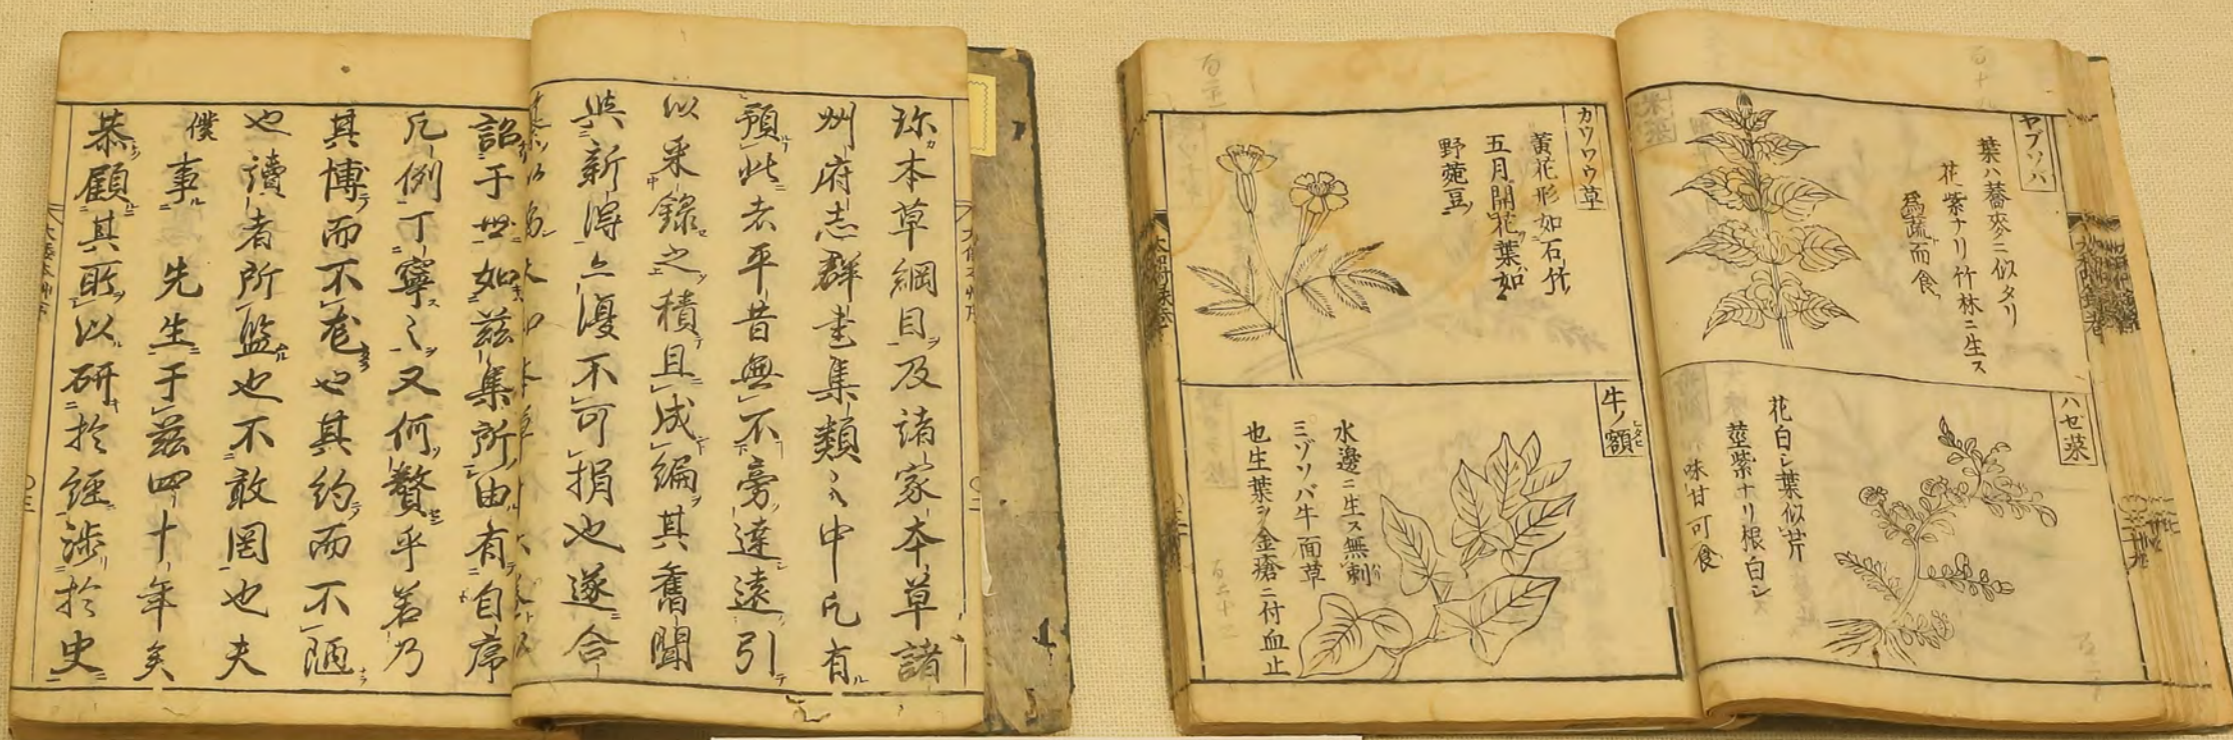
珎本草綱目及諸家本草諸州府志群書集類之中凡有預此者平昔無不旁達遠引以采録之積且成編其舊聞與新得之瀉不可捐也遂合詣于世如茲集所由有自序

凡例丁寧之又何贅乎若乃其博而不亂也其約而不陋也讀者所鑒也不敢罔也夫僕事先生于茲四十年矣恭顧其所以研於經涉於史

カツウ草
黄花形如石竹五月開花葉如野豌豆

牛ノ額
水邊ニ生ス無刺ミゾソバ牛面草也生葉ヲ金瘡ニ付血止

ヤブソバ
葉ハ蕎麦ニ似タリ花紫ナリ竹林ニ生ス爲蔬而食

ハセ菜
花白シ葉似芹莖紫ナリ根白シ味甘可食